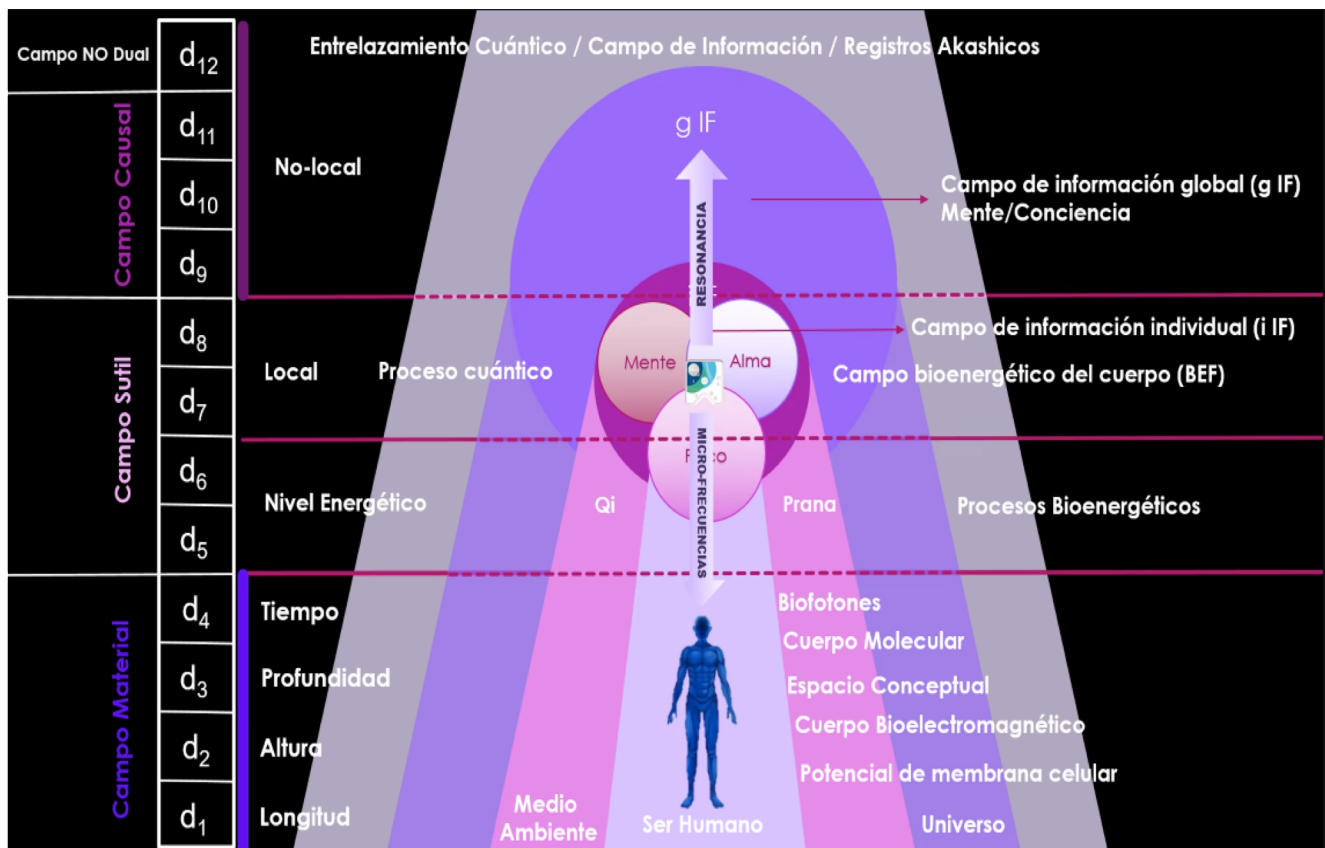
Campo NO Dual
$d_{12}$
Campo Causal
$d_{11}$
$d_{10}$
$d_9$
Campo Sutil
$d_8$
$d_7$
$d_6$
$d_5$
Campo Material
$d_4$
$d_3$
$d_2$
$d_1$

Entrelazamiento Cuántico / Campo de Información / Registros Akashicos

g IF

No-local

Campo de información global (g IF)
Mente/Conciencia

RESONANCIA

Campo de información individual (i IF)

Mente
Alma
Físico

Local
Proceso cuántico
Campo bioenergético del cuerpo (BEF)

MICRO-FRECUENCIAS

Nivel Energético
Qi
Prana
Procesos Bioenergéticos

Tiempo
Profundidad
Altura
Longitud

Biofotones
Cuerpo Molecular
Espacio Conceptual
Cuerpo Bioelectromagnético
Potencial de membrana celular

Medio Ambiente
Ser Humano
Universo